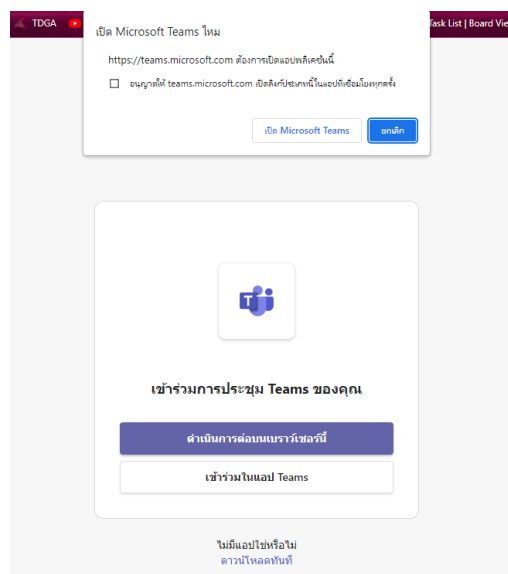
TDGA

Task List | Board Vie

เปิด Microsoft Teams ไหม

https://teams.microsoft.com ต้องการเปิดแอปพลิเคชันนี้

อนุญาตให้ teams.microsoft.com เปิดลิงก์ประเภทนี้ในแอปที่เชื่อมโยงทุกครั้ง

เปิด Microsoft Teams

ยกเลิก

เข้าร่วมการประชุม Teams ของคุณ

ดำเนินการต่อบนเบราว์เซอร์นี้

เข้าร่วมในแอป Teams

ไม่มีแอปใช่หรือไม่
ดาวน์โหลดทันที